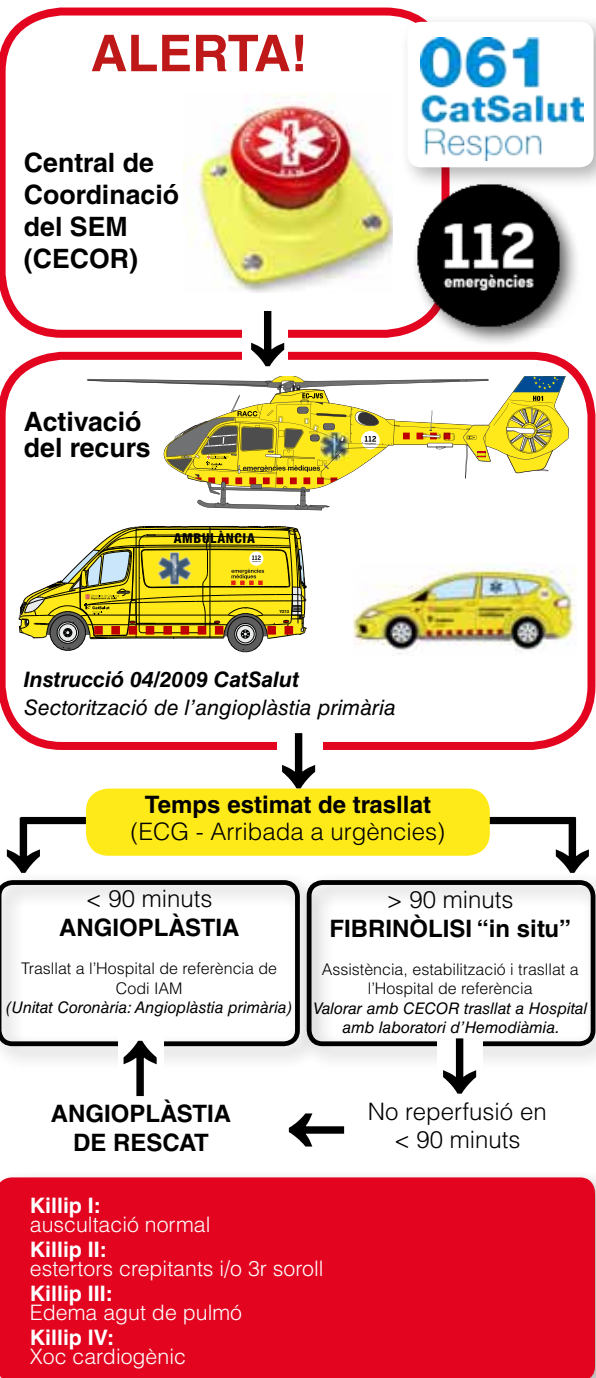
ALERTA!

061
CatSalut
Respon

Central de Coordinació del SEM (CECOR)

112
emergències

Activació del recurs

RACC
EC-JVS
112
emergències mèdiques
H01

AMBULÀNCIA
112
emergències mèdiques

Instrucció 04/2009 CatSalut
Sectorització de l'angioplàstia primària

Temps estimat de trasllat
(ECG - Arribada a urgències)

< 90 minuts
ANGIOPLÀSTIA
Trasllat a l'Hospital de referència de Codi IAM
(Unitat Coronària: Angioplàstia primària)

> 90 minuts
FIBRINÒLISI "in situ"
Assistència, estabilització i trasllat a l'Hospital de referència
Valorar amb CECOR trasllat a Hospital amb laboratori d'Hemodiàmia.

ANGIOPLÀSTIA DE RESCAT

No reperfusió en < 90 minuts

Killip I:
auscultació normal
Killip II:
estertors crepitants i/o 3r soroll
Killip III:
Edema agut de pulmó
Killip IV:
Xoc cardiogènic